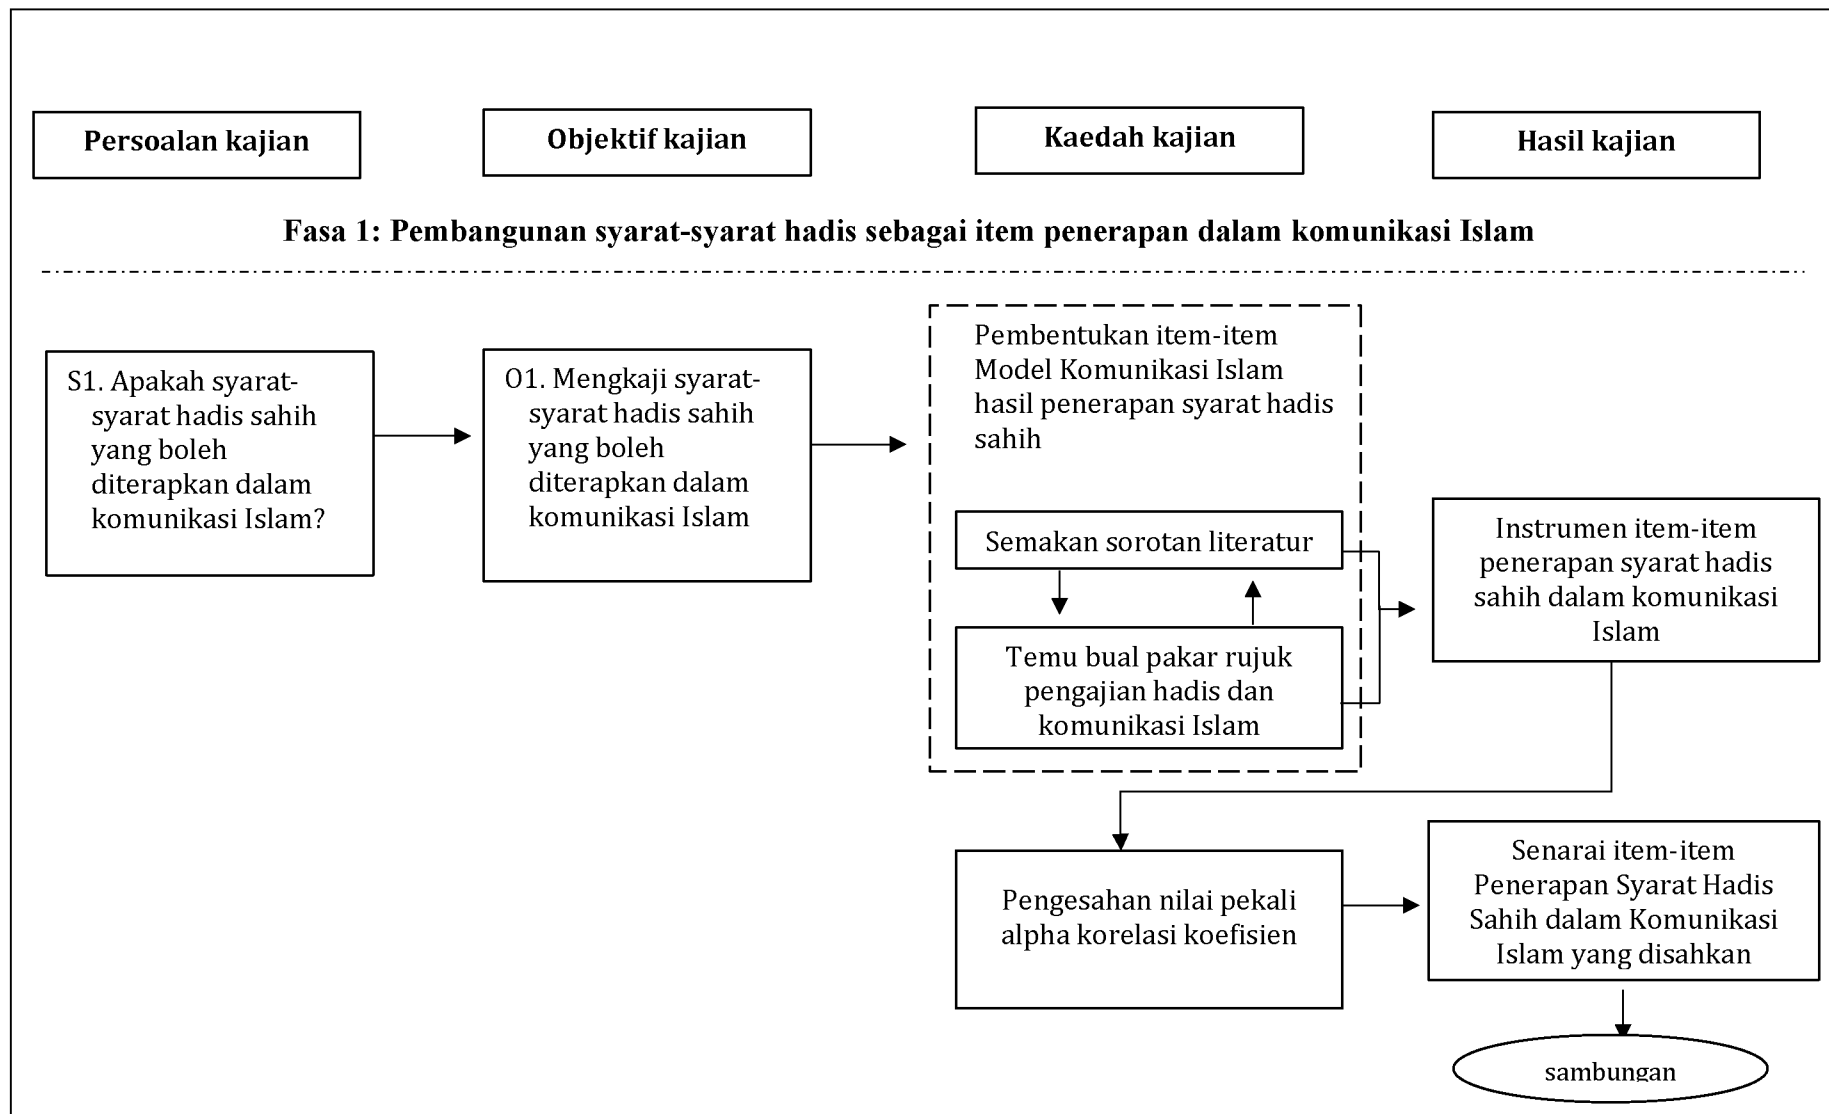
Persoalan kajian

Objektif kajian

Kaedah kajian

Hasil kajian

Fasa 1: Pembangunan syarat-syarat hadis sebagai item penerapan dalam komunikasi Islam

S1. Apakah syarat-syarat hadis sahih yang boleh diterapkan dalam komunikasi Islam?

O1. Mengkaji syarat-syarat hadis sahih yang boleh diterapkan dalam komunikasi Islam

Pembentukan item-item Model Komunikasi Islam hasil penerapan syarat hadis sahih

Semakan sorotan literatur

Temu bual pakar rujuk pengajian hadis dan komunikasi Islam

Instrumen item-item penerapan syarat hadis sahih dalam komunikasi Islam

Pengesahan nilai pekali alpha korelasi koefisien

Senarai item-item Penerapan Syarat Hadis Sahih dalam Komunikasi Islam yang disahkan

sambungan